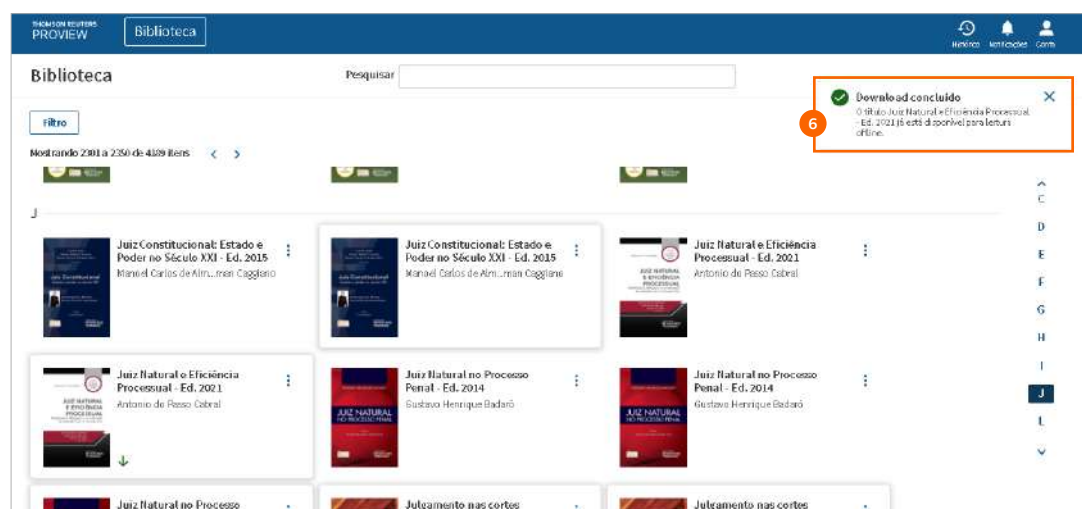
THOMSON REUTERS PROVIEW

Biblioteca

Histórico Notificações Conta

Biblioteca

Pesquisar

Download concluído

O título Juiz Natural e Eficiência Processual - Ed. 2021 já está disponível para leitura offline.

6

Filtro

Mostrando 2301 a 2350 de 4189 itens

J

Juiz Constitucional: Estado e Poder no Século XXI - Ed. 2015
Manuel Carlos de Almeida Man Caggiano

Juiz Constitucional: Estado e Poder no Século XXI - Ed. 2015
Manuel Carlos de Almeida Man Caggiano

Juiz Natural e Eficiência Processual - Ed. 2021
Antonio do Passo Cabral

Juiz Natural e Eficiência Processual - Ed. 2021
Antonio do Passo Cabral

Juiz Natural no Processo Penal - Ed. 2014
Gustavo Henrique Badaró

Juiz Natural no Processo Penal - Ed. 2014
Gustavo Henrique Badaró

Juiz Natural no Processo

Julgamento nas cortes

Julgamento nas cortes

C
D
E
F
G
H
I
J
L